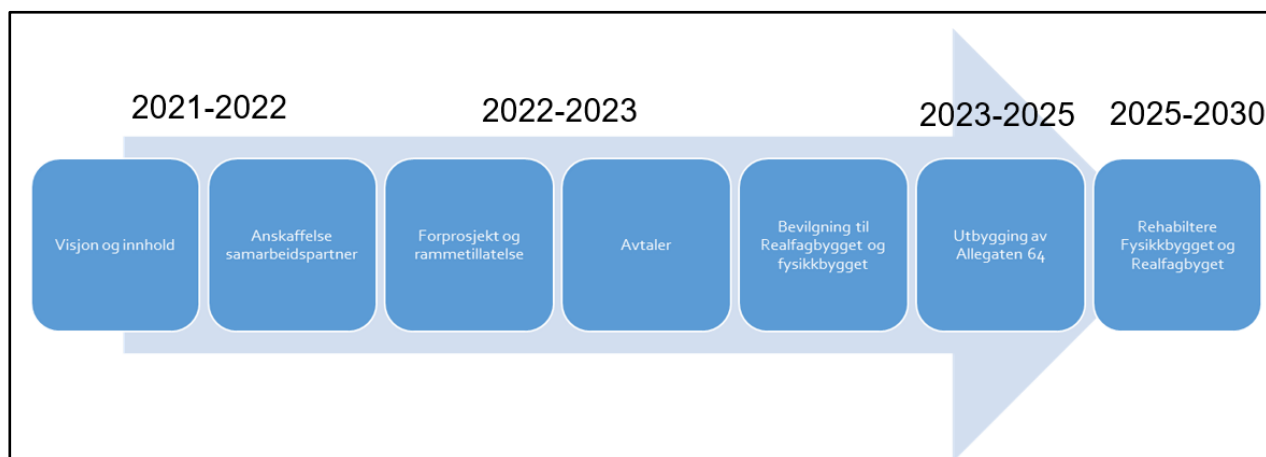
2021-2022

2022-2023

2023-2025

2025-2030

Visjon og innhold

Anskaffelse samarbeidspartner

Forprosjekt og rammetillatelse

Avtaler

Bevilgning til Realfagbygget og fysikkbygget

Utbygging av Allegaten 64

Rehabiltere Fysikkbygget og Realfagbyget